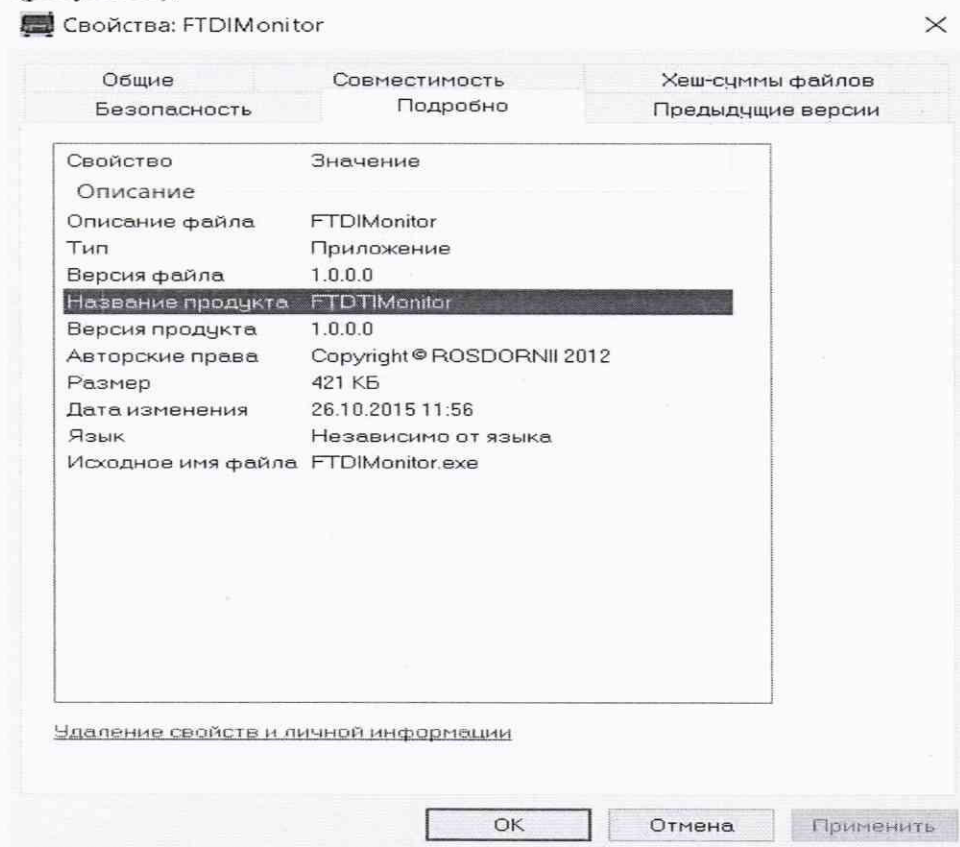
Свойства: FTDIMonitor

×

Общие | Совместимость | Хеш-суммы файлов
Безопасность | Подробно | Предыдущие версии

| Свойство | Значение |
|---|---|
| Описание | |
| Описание файла | FTDIMonitor |
| Тип | Приложение |
| Версия файла | 1.0.0.0 |
| Название продукта | FTDTIMonitor |
| Версия продукта | 1.0.0.0 |
| Авторские права | Copyright © ROSDORNII 2012 |
| Размер | 421 КБ |
| Дата изменения | 26.10.2015 11:56 |
| Язык | Независимо от языка |
| Исходное имя файла | FTDIMonitor.exe |

Удаление свойств и личной информации

OK | Отмена | Применить